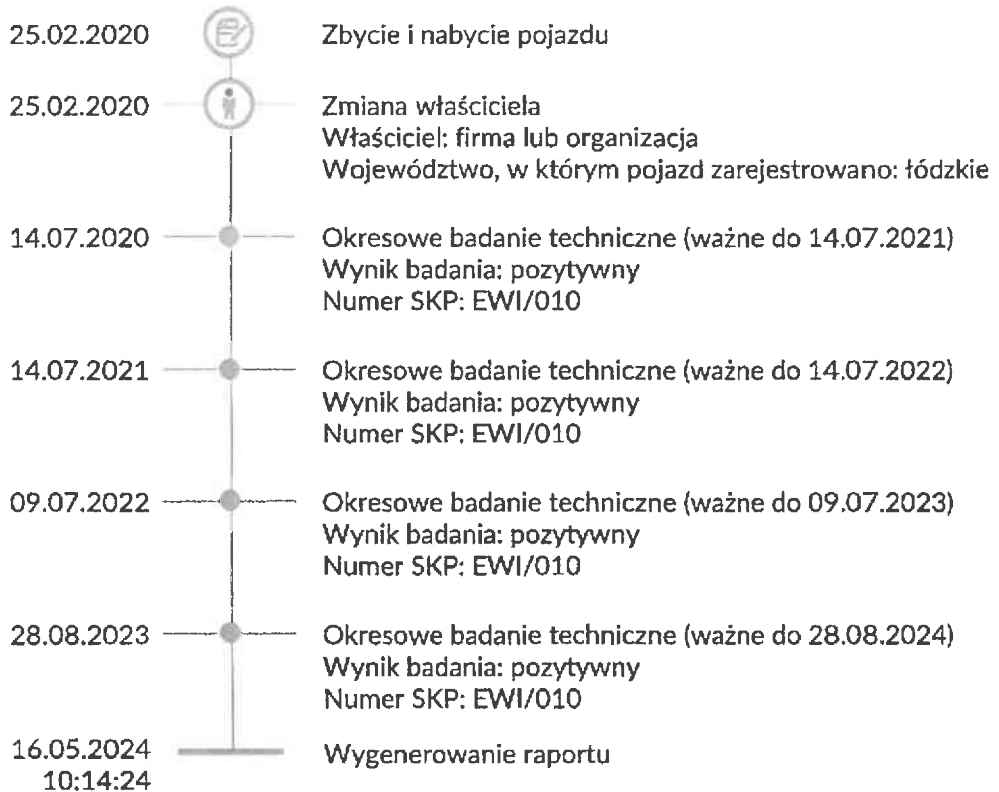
25.02.2020 Zbycie i nabycie pojazdu

25.02.2020 Zmiana właściciela
Właściciel: firma lub organizacja
Województwo, w którym pojazd zarejestrowano: łódzkie

14.07.2020 Okresowe badanie techniczne (ważne do 14.07.2021)
Wynik badania: pozytywny
Numer SKP: EWI/010

14.07.2021 Okresowe badanie techniczne (ważne do 14.07.2022)
Wynik badania: pozytywny
Numer SKP: EWI/010

09.07.2022 Okresowe badanie techniczne (ważne do 09.07.2023)
Wynik badania: pozytywny
Numer SKP: EWI/010

28.08.2023 Okresowe badanie techniczne (ważne do 28.08.2024)
Wynik badania: pozytywny
Numer SKP: EWI/010

16.05.2024 10:14:24 Wygenerowanie raportu